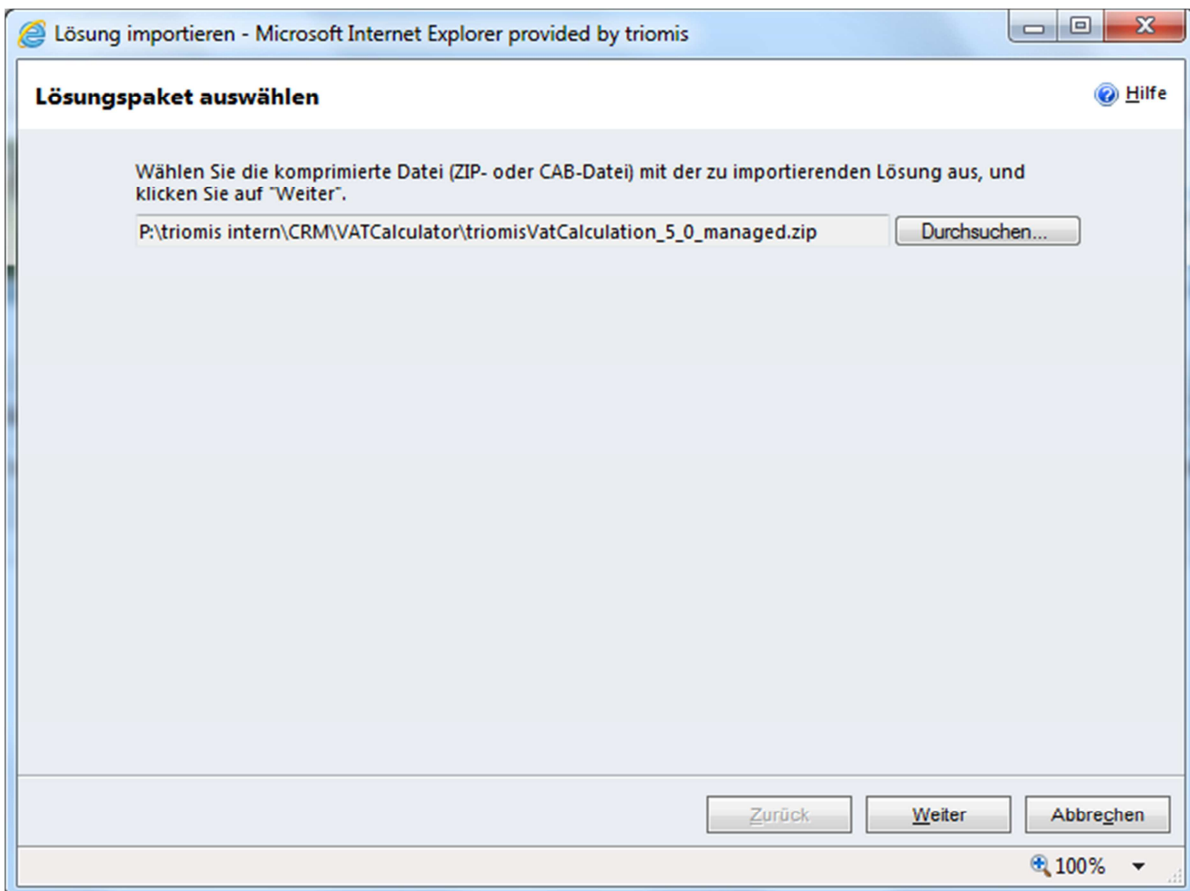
Lösung importieren - Microsoft Internet Explorer provided by triomis

Lösungspaket auswählen

Hilfe

Wählen Sie die komprimierte Datei (ZIP- oder CAB-Datei) mit der zu importierenden Lösung aus, und klicken Sie auf "Weiter".

P:\triomis intern\CRM\VATCalculator\triomisVatCalculation_5_0_managed.zip

Durchsuchen...

Zurück

Weiter

Abbrechen

100%